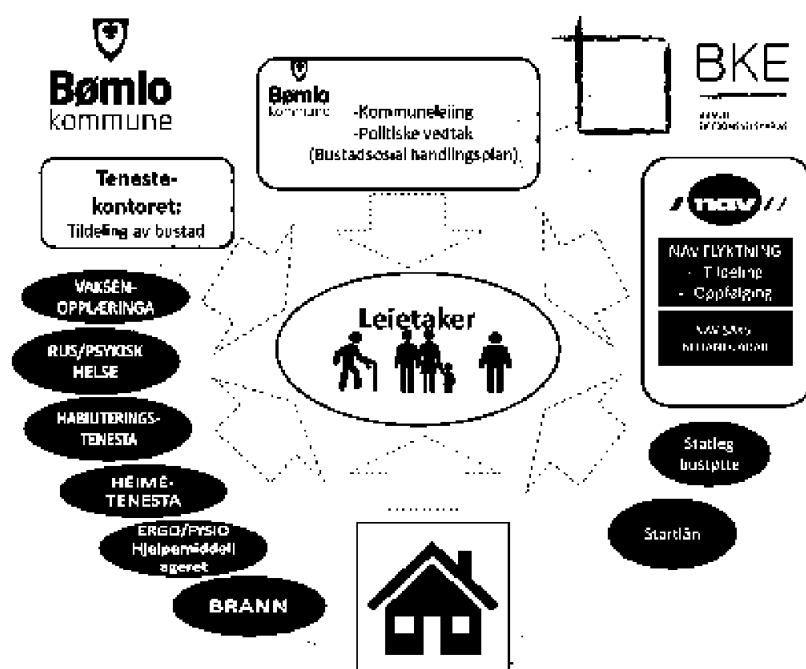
Bømlo kommune

Bømlo kommune
-Kommuneleiing
-Politiske vedtak
(Bustadsosial handlingsplan)

BKE
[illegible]

Teneste-kontoret:
Tildeling av bustad

NAV

NAV FLYKTNING
- Tildeling
- Oppfølging

NAV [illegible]
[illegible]

VAKSEN-OPPLÆRINGA

RUS/PSYKISK HELSE

HABILITERINGS-TENESTA

HEIME-TENESTA

ERGO/FYSIO Hjelpemiddellageret

BRANN

Leietaker

Statleg bustøtte

Startlån